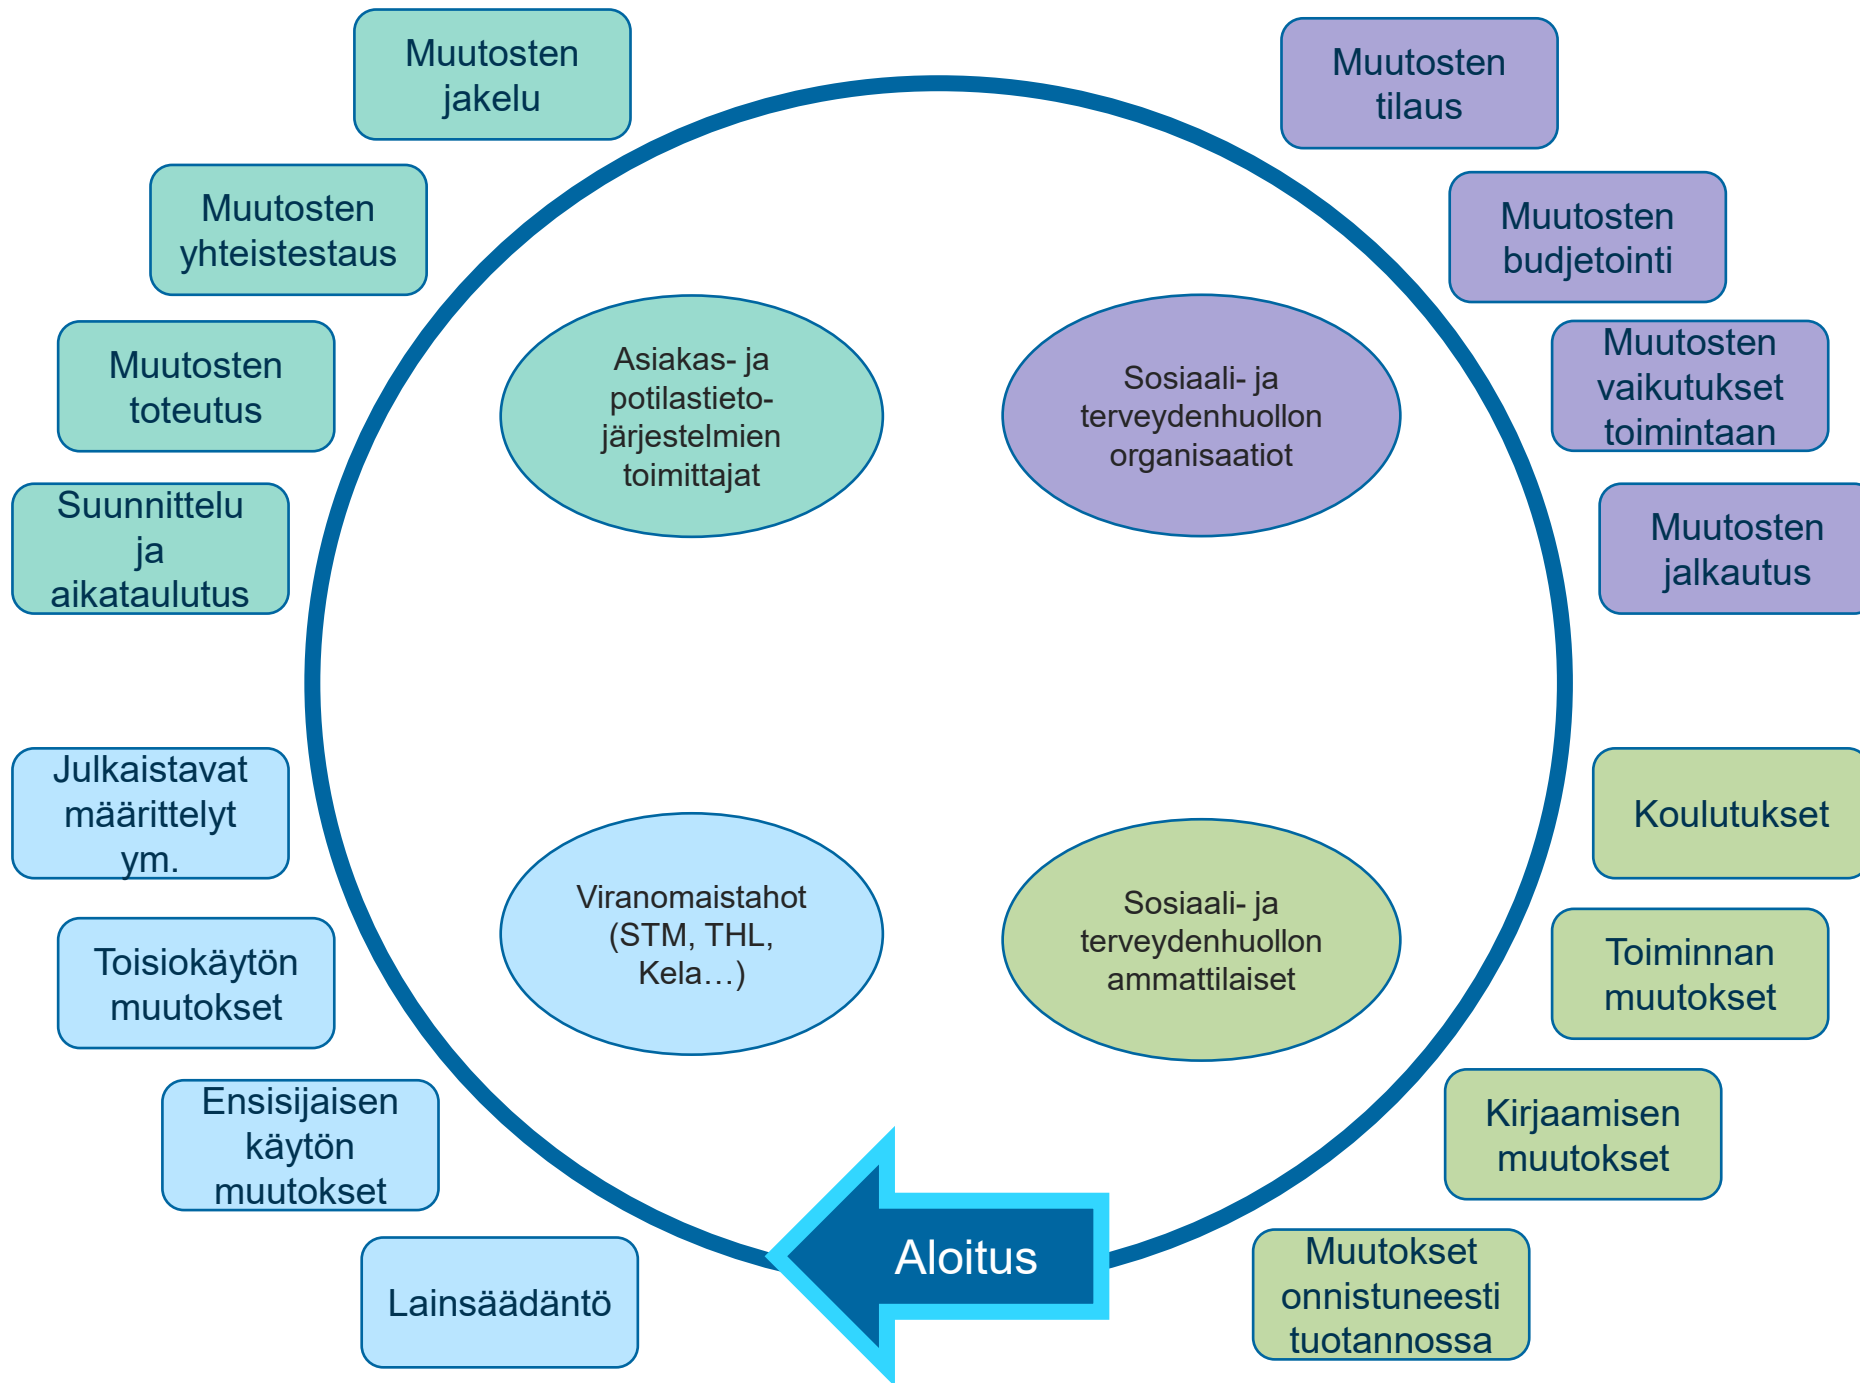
Muutosten jakelu

Muutosten yhteistestaus

Muutosten toteutus

Suunnittelu ja aikataulutus

Muutosten tilaus

Muutosten budjetointi

Muutosten vaikutukset toimintaan

Muutosten jalkautus

Asiakas- ja potilastietojärjestelmien toimittajat

Sosiaali- ja terveydenhuollon organisaatiot

Viranomaistahot (STM, THL, Kela…)

Sosiaali- ja terveydenhuollon ammattilaiset

Julkaistavat määrittelyt ym.

Toisiokäytön muutokset

Ensisijaisen käytön muutokset

Lainsäädäntö

Koulutukset

Toiminnan muutokset

Kirjaamisen muutokset

Muutokset onnistuneesti tuotannossa

Aloitus